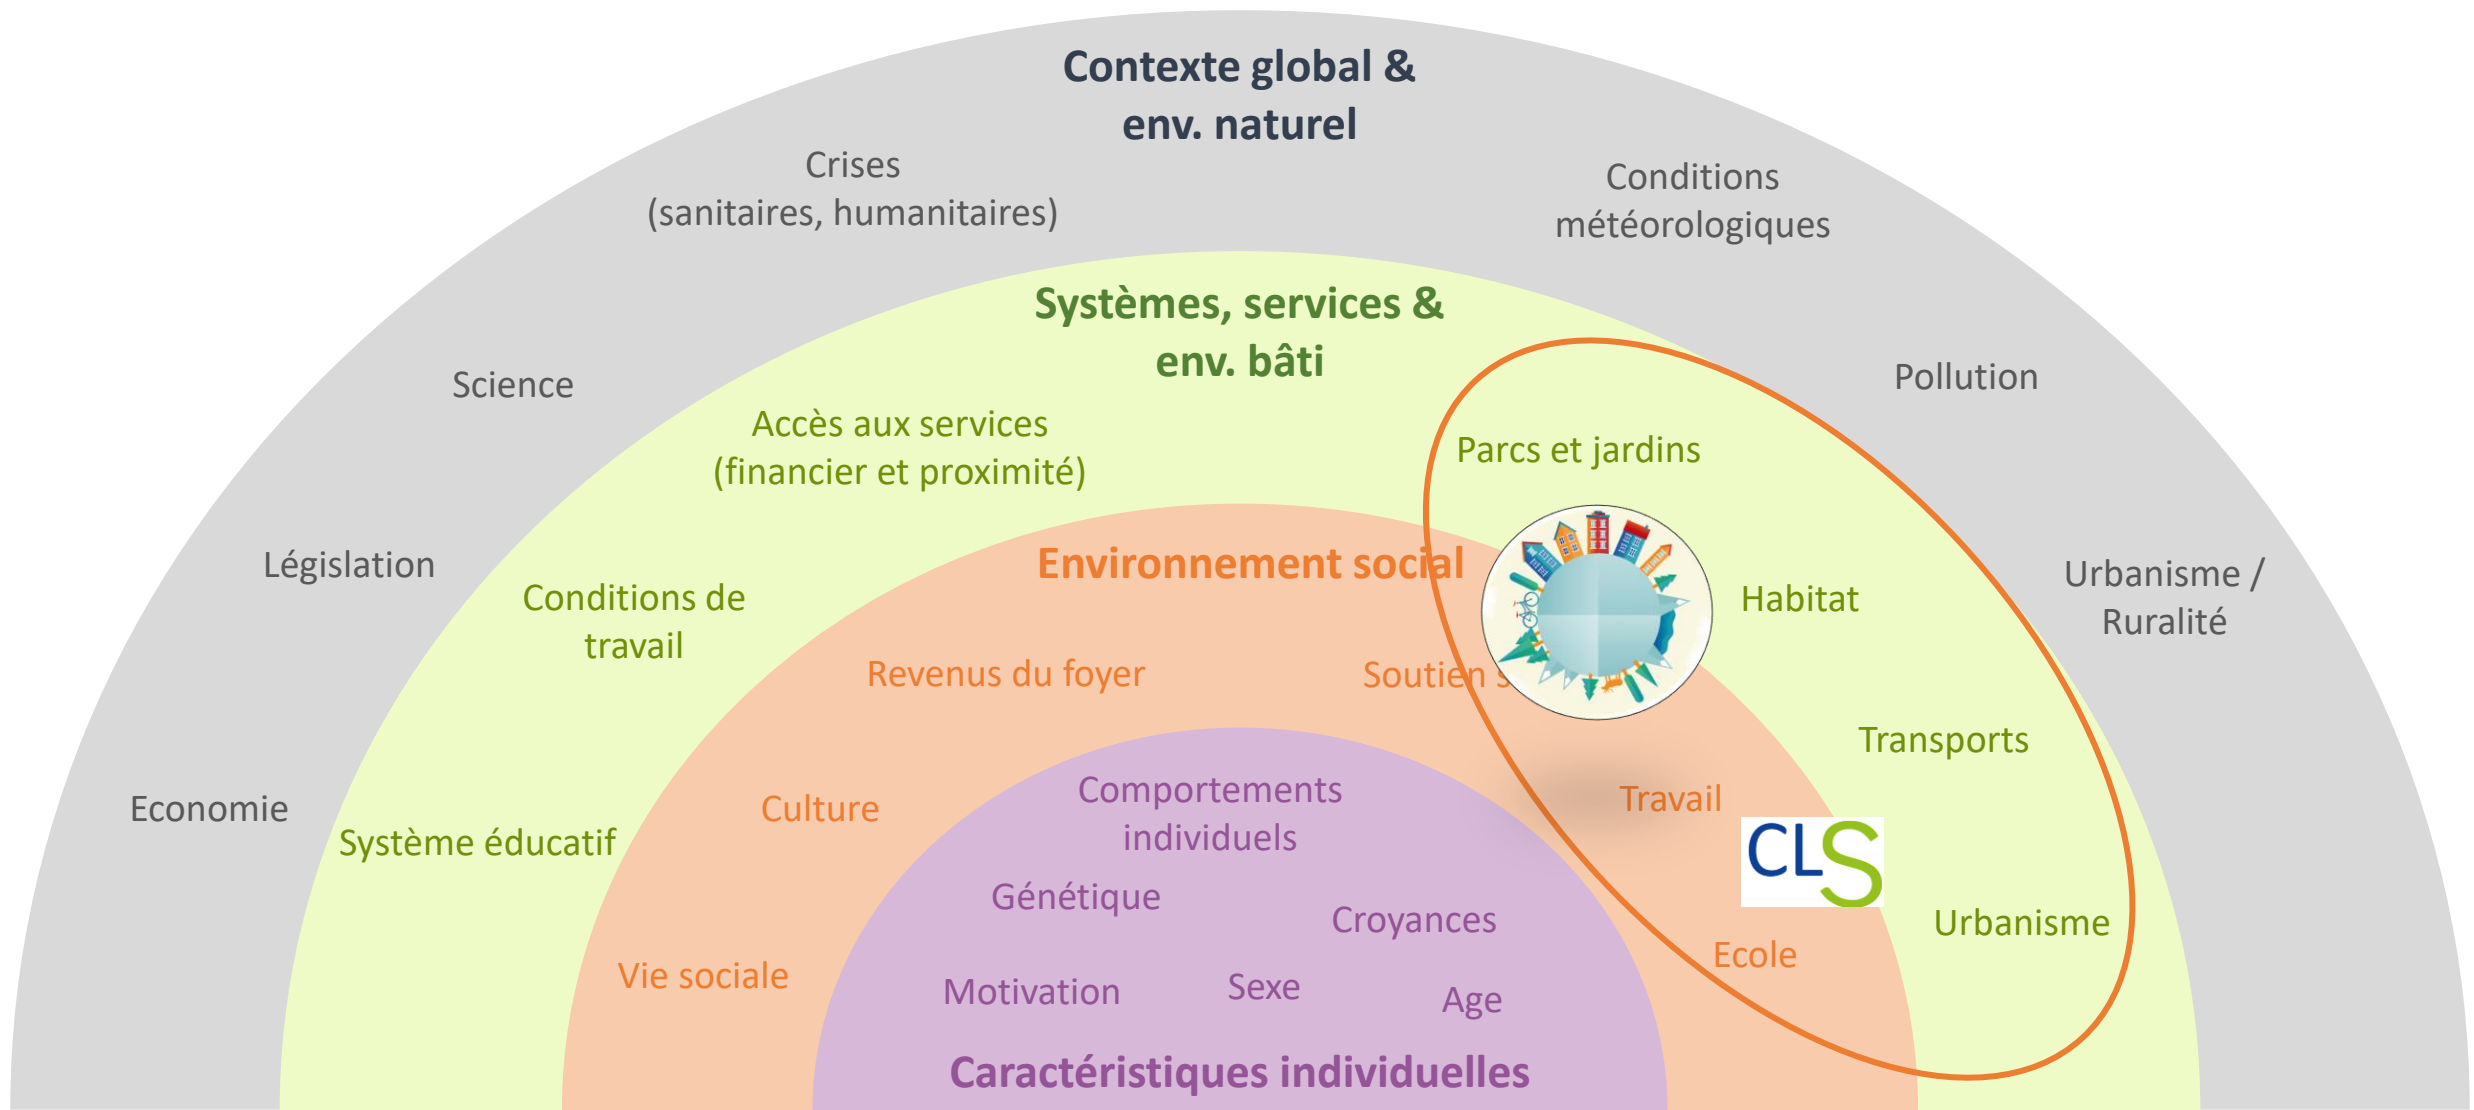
Contexte global & env. naturel

Crises (sanitaires, humanitaires)

Conditions météorologiques

Science

Pollution

Législation

Urbanisme / Ruralité

Economie

Systèmes, services & env. bâti

Accès aux services (financier et proximité)

Parcs et jardins

Conditions de travail

Habitat

Transports

Système éducatif

Urbanisme

Environnement social

Revenus du foyer

Soutien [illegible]

Culture

Travail

Vie sociale

Ecole

CLS

Comportements individuels

Génétique

Croyances

Motivation

Sexe

Age

Caractéristiques individuelles